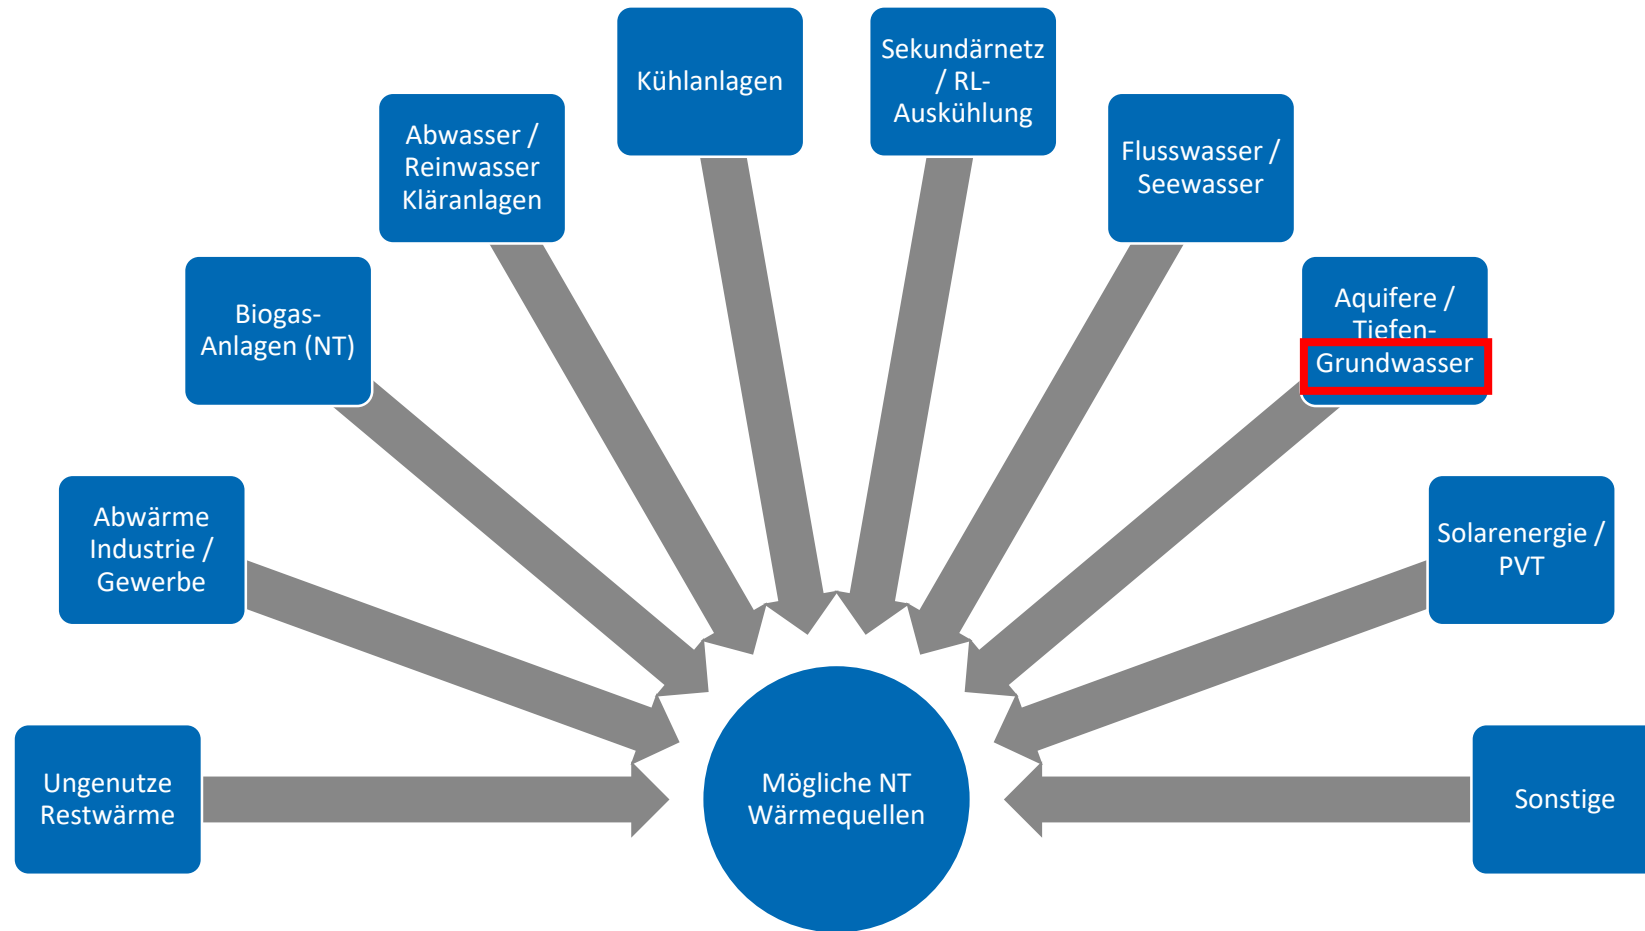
Kühlanlagen

Sekundärnetz / RL-Auskühlung

Abwasser / Reinwasser Kläranlagen

Flusswasser / Seewasser

Biogas-Anlagen (NT)

Aquifere / Tiefen-Grundwasser

Abwärme Industrie / Gewerbe

Solarenergie / PVT

Ungenutze Restwärme

Mögliche NT Wärmequellen

Sonstige